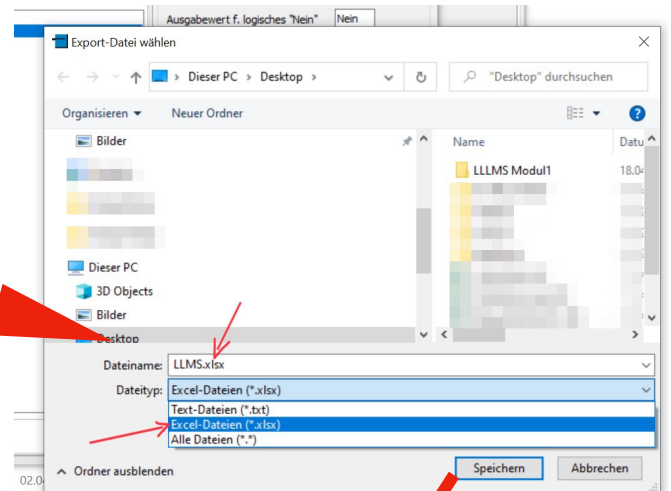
Ausgabewert f. logisches "Nein" Nein

Export-Datei wählen

Dieser PC › Desktop ›

"Desktop" durchsuchen

Organisieren ▾ Neuer Ordner

Bilder

Dieser PC

3D Objects

Bilder

Desktop

Name

Datu

LLLMS Modul1

18.0

Dateiname: LLMS.xlsx

Dateityp: Excel-Dateien (*.xlsx)

Text-Dateien (*.txt)

Excel-Dateien (*.xlsx)

Alle Dateien (*.*)

Ordner ausblenden

Speichern

Abbrechen

02.0